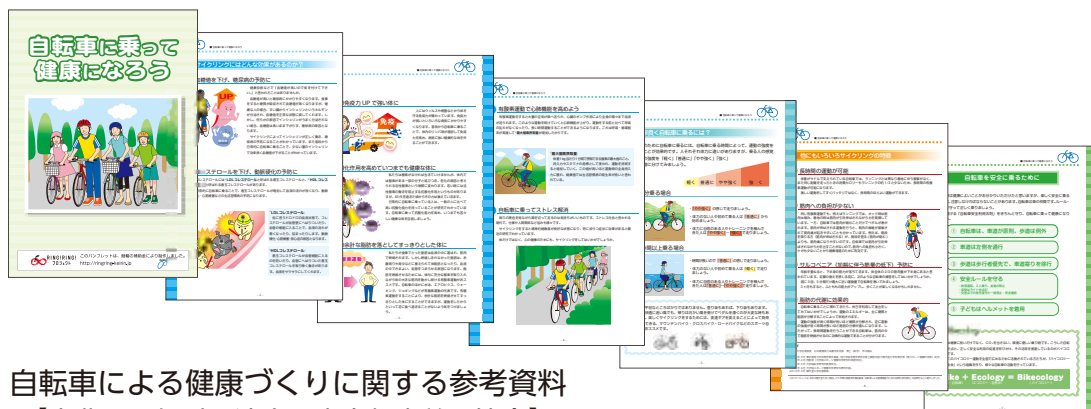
自転車に乗って
健康になろう

RINGRING!
プロジェクト

このパンフレットは、競輪の補助金により発行しました。
http://ringringkeirin.jp

サイクリングにはどんな効果があるのか？

有酸素運動で心肺機能を高めよう

サイクリングに乗る際に気をつけること

気にもいろいろサイクリングの特徴

自転車を安全に乗るために

Health × Ecology = Bikecology

自転車による健康づくりに関する参考資料